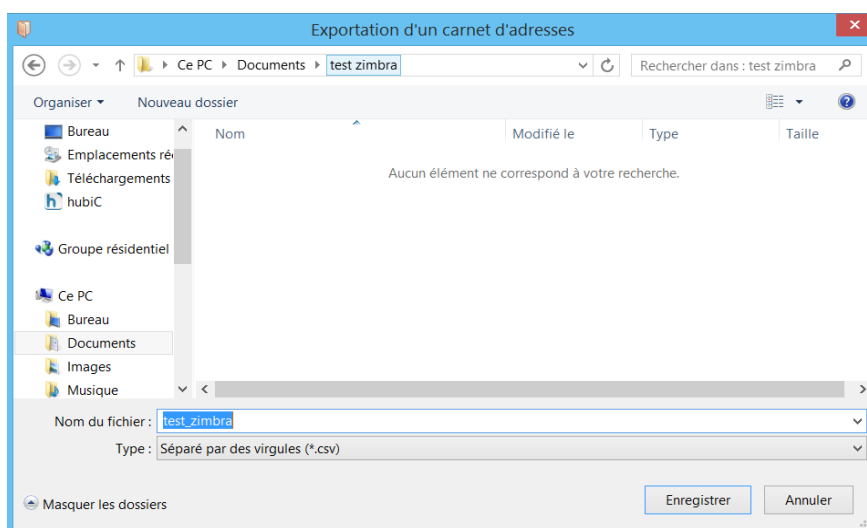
Exportation d'un carnet d'adresses

Ce PC ▸ Documents ▸ test zimbra

Rechercher dans : test zimbra

Organiser ▾ Nouveau dossier

Bureau
Emplacements ré
Téléchargements
hubiC

Groupe résidentiel

Ce PC
Bureau
Documents
Images
Musique

| Nom | Modifié le | Type | Taille |
|---|---|---|---|

Aucun élément ne correspond à votre recherche.

Nom du fichier : test_zimbra

Type : Séparé par des virgules (*.csv)

Masquer les dossiers

Enregistrer

Annuler